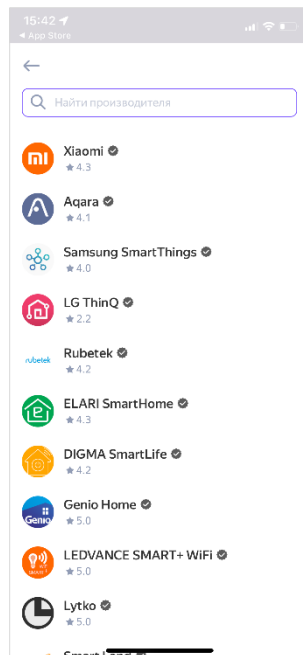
15:42
◂ App Store

Найти производителя

Xiaomi
★4.3

Aqara
★4.1

Samsung SmartThings
★4.0

LG ThinQ
★2.2

rubetek
Rubetek
★4.2

ELARI SmartHome
★4.3

DIGMA SmartLife
★4.2

Genio
Genio Home
★5.0

LEDVANCE SMART+ WiFi
★5.0

Lytko
★5.0

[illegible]